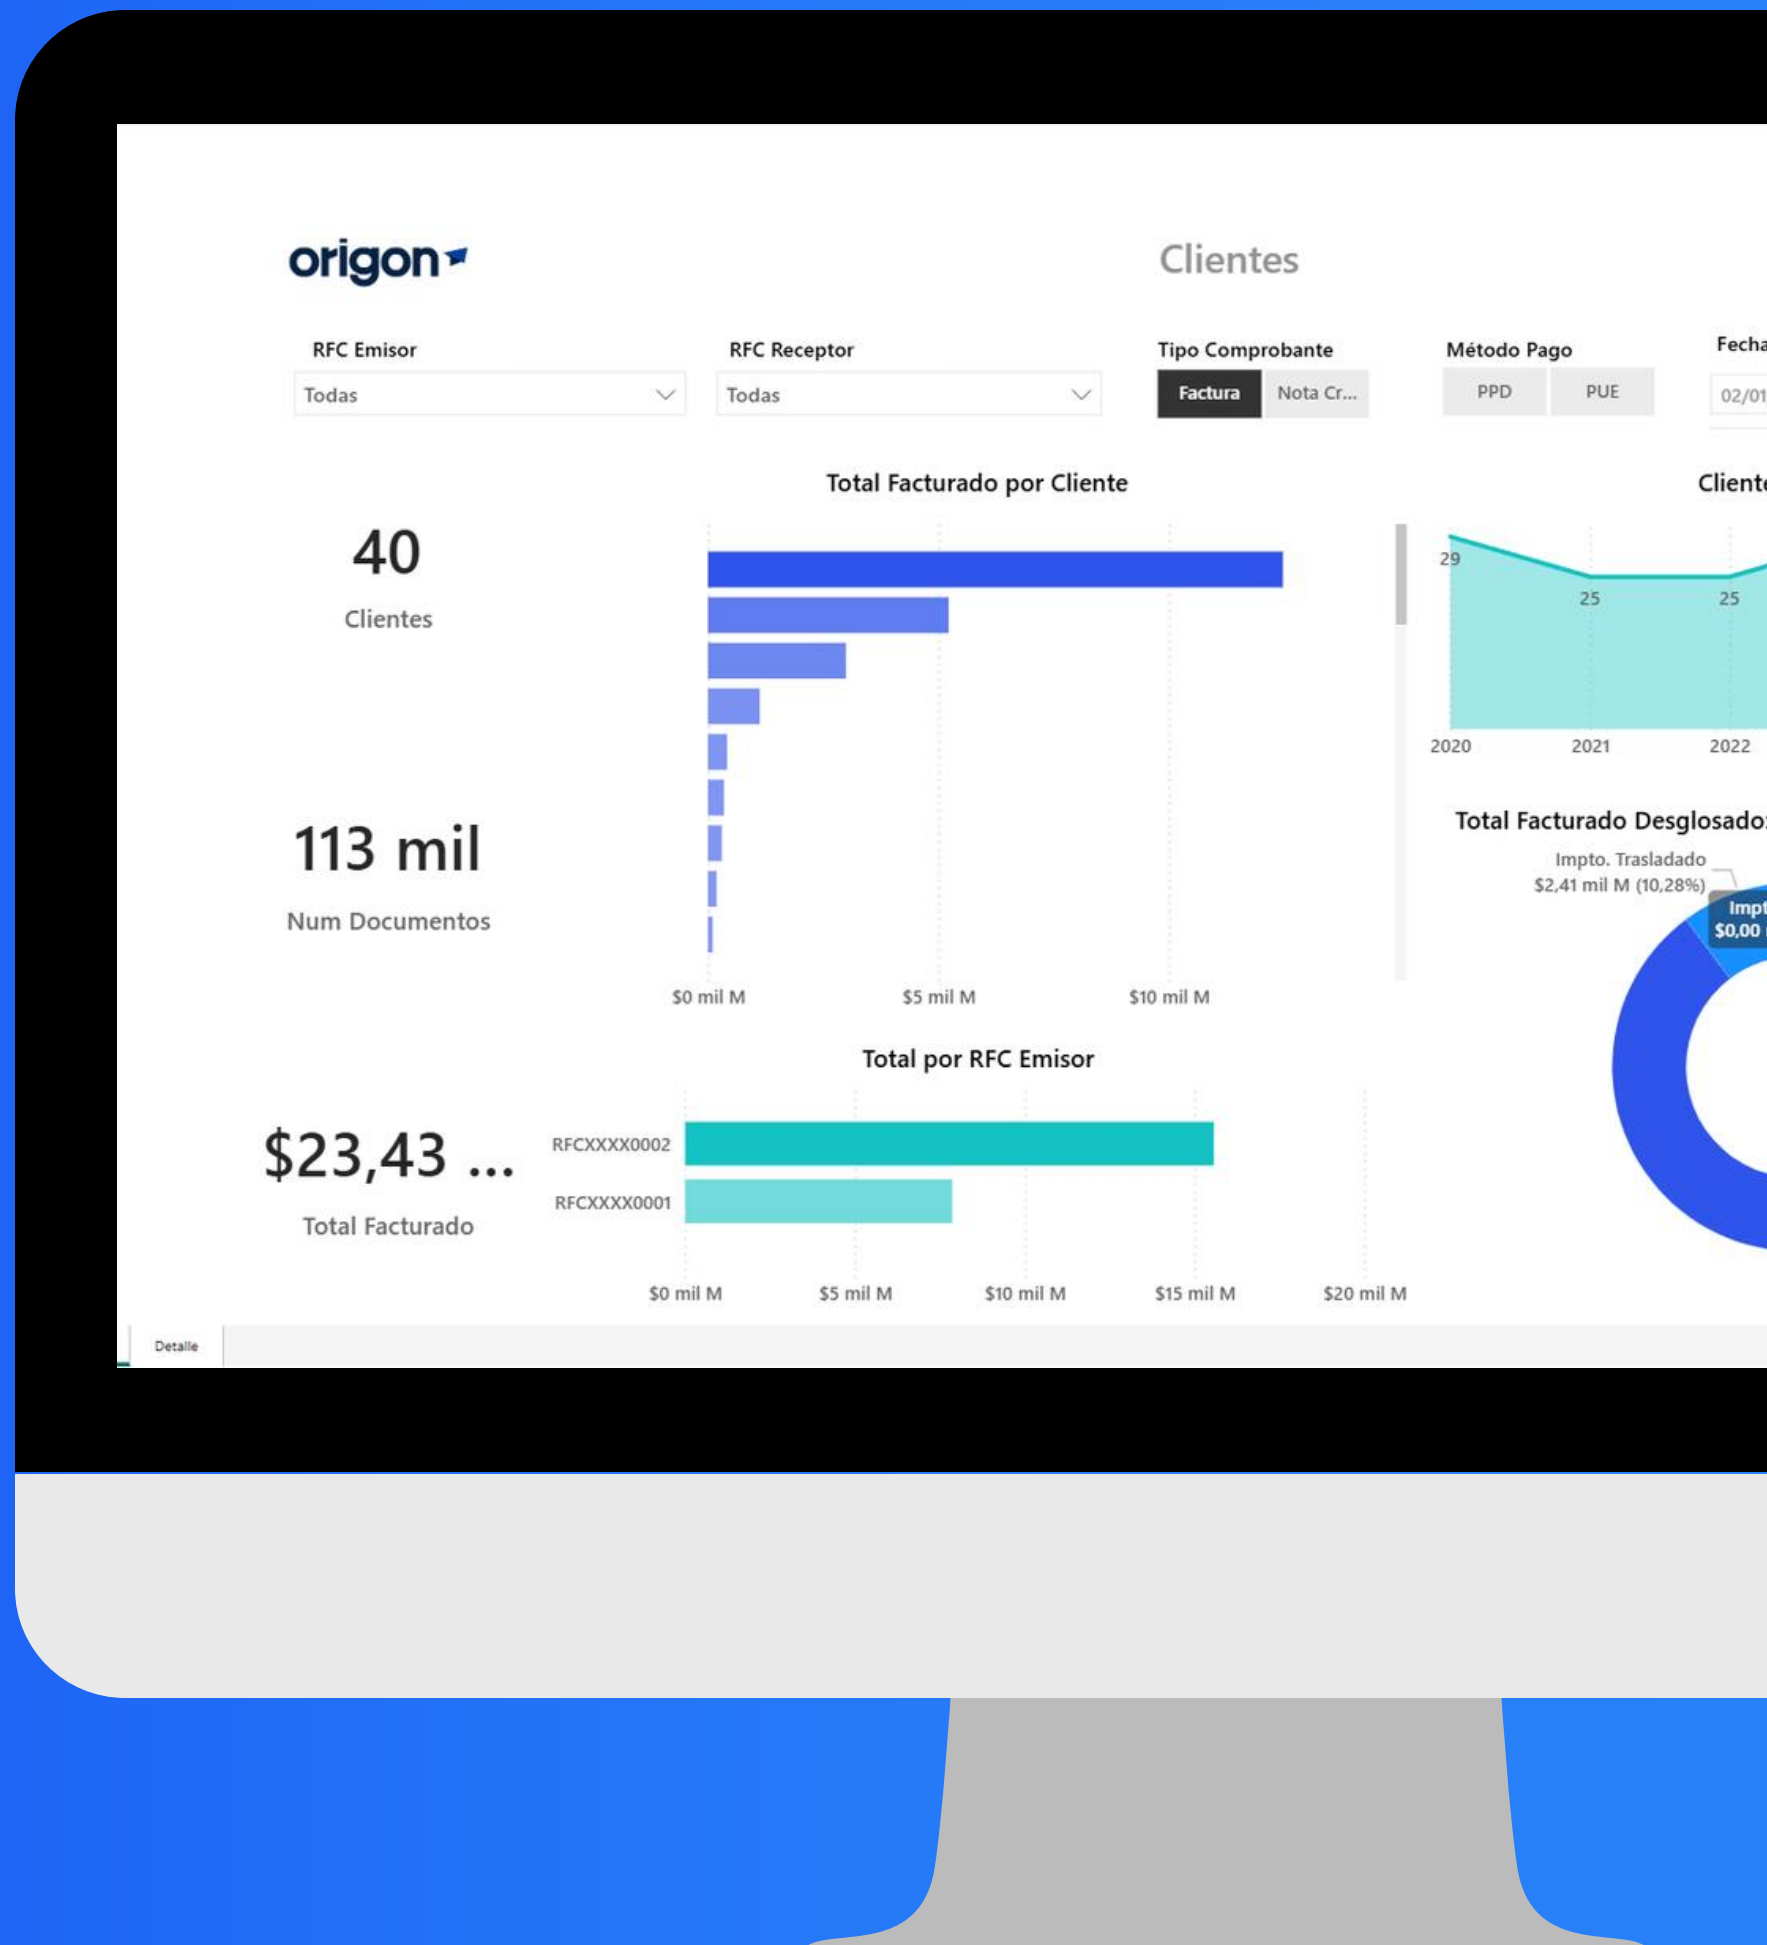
origon

Clientes

RFC Emisor
Todas

RFC Receptor
Todas

Tipo Comprobante
Factura
Nota Cr...

Método Pago
PPD
PUE

Fecha
02/01

Total Facturado por Cliente

40
Clientes

113 mil
Num Documentos

$0 mil M
$5 mil M
$10 mil M

Total por RFC Emisor

$23,43 ...
Total Facturado

RFCXXXX0002
RFCXXXX0001

$0 mil M
$5 mil M
$10 mil M
$15 mil M
$20 mil M

Client

29
25
25
2020
2021
2022

Total Facturado Desglosado

Impto. Trasladado
$2,41 mil M (10,28%)

Impt
$0,00

Detalle